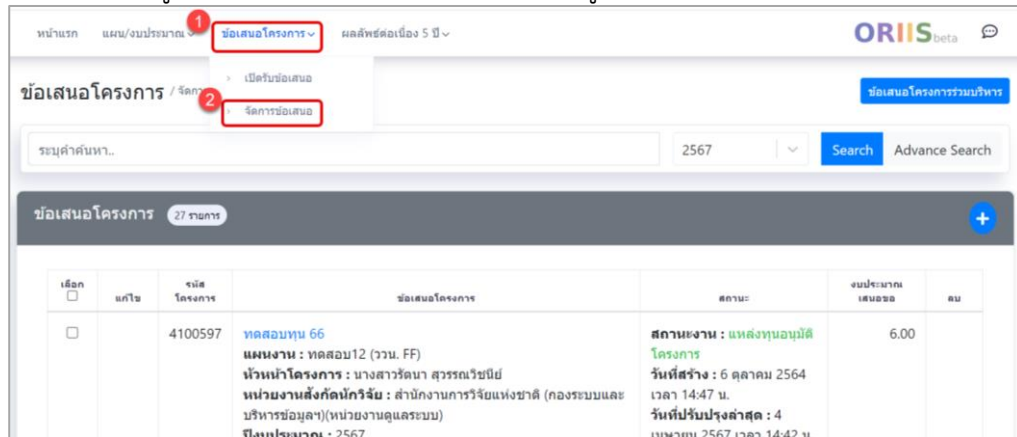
หน้าแรก แผน/งบประมาณ 1 ข้อเสนอโครงการ ผลลัพธ์ต่อเนื่อง 5 ปี ORIIS beta

ข้อเสนอโครงการ / จัดกา

› เปิดรับข้อเสนอ

2 › จัดการข้อเสนอ

ข้อเสนอโครงการร่วมบริหาร

ระบุคำค้นหา..

2567

Search

Advance Search

ข้อเสนอโครงการ 27 รายการ

| เลือก | แก้ไข | รหัสโครงการ | ข้อเสนอโครงการ | สถานะ | งบประมาณเสนอขอ | ลบ |
|---|---|---|---|---|---|---|
| ☐ | | 4100597 | ทดสอบทุน 66<br>**แผนงาน :** ทดสอบ12 (วรน. FF)<br>**หัวหน้าโครงการ :** นางสาวรัตนา สุวรรณวิชนีย์<br>**หน่วยงานสังกัดนักวิจัย :** สำนักงานการวิจัยแห่งชาติ (กองระบบและบริหารข้อมูลฯ)(หน่วยงานดูแลระบบ)<br>**ปีงบประมาณ :** 2567 | **สถานะงาน :** แหล่งทุนอนุมัติโครงการ<br>**วันที่สร้าง :** 6 ตุลาคม 2564 เวลา 14:47 น.<br>**วันที่ปรับปรุงล่าสุด :** 4 เมษายน 2567 เวลา 14:42 น. | 6.00 | |